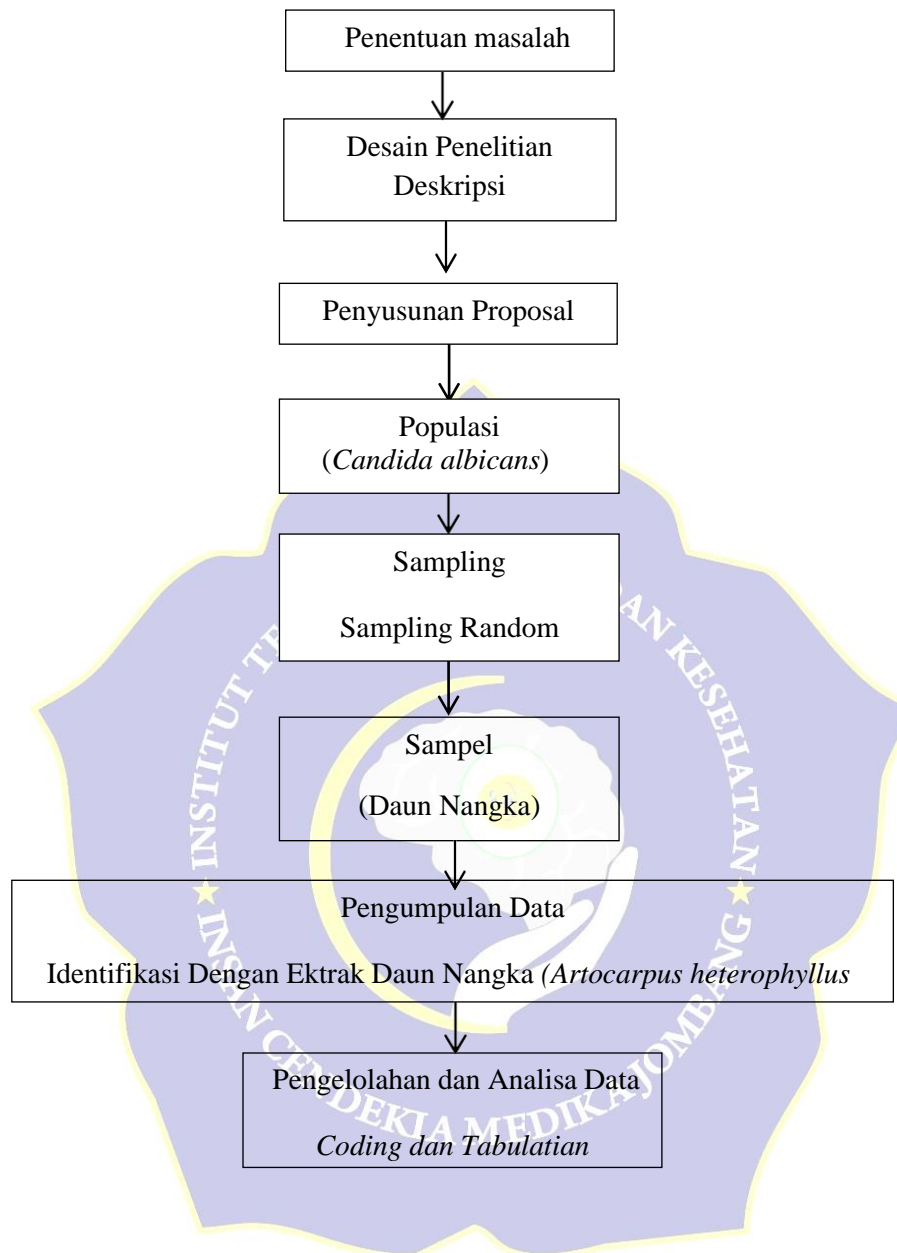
Penentuan masalah

Desain Penelitian
Deskripsi

Penyusunan Proposal

Populasi
(*Candida albicans*)

Sampling

Sampling Random

Sampel

(Daun Nangka)

Pengumpulan Data

Identifikasi Dengan Ektrak Daun Nangka *(Artocarpus heterophyllus*

Pengelolahan dan Analisa Data

*Coding dan Tabulatian*

INSTITUT TEKNOLOGI SAINS DAN KESEHATAN
INSAN CENDEKIA MEDIKA JOMBANG